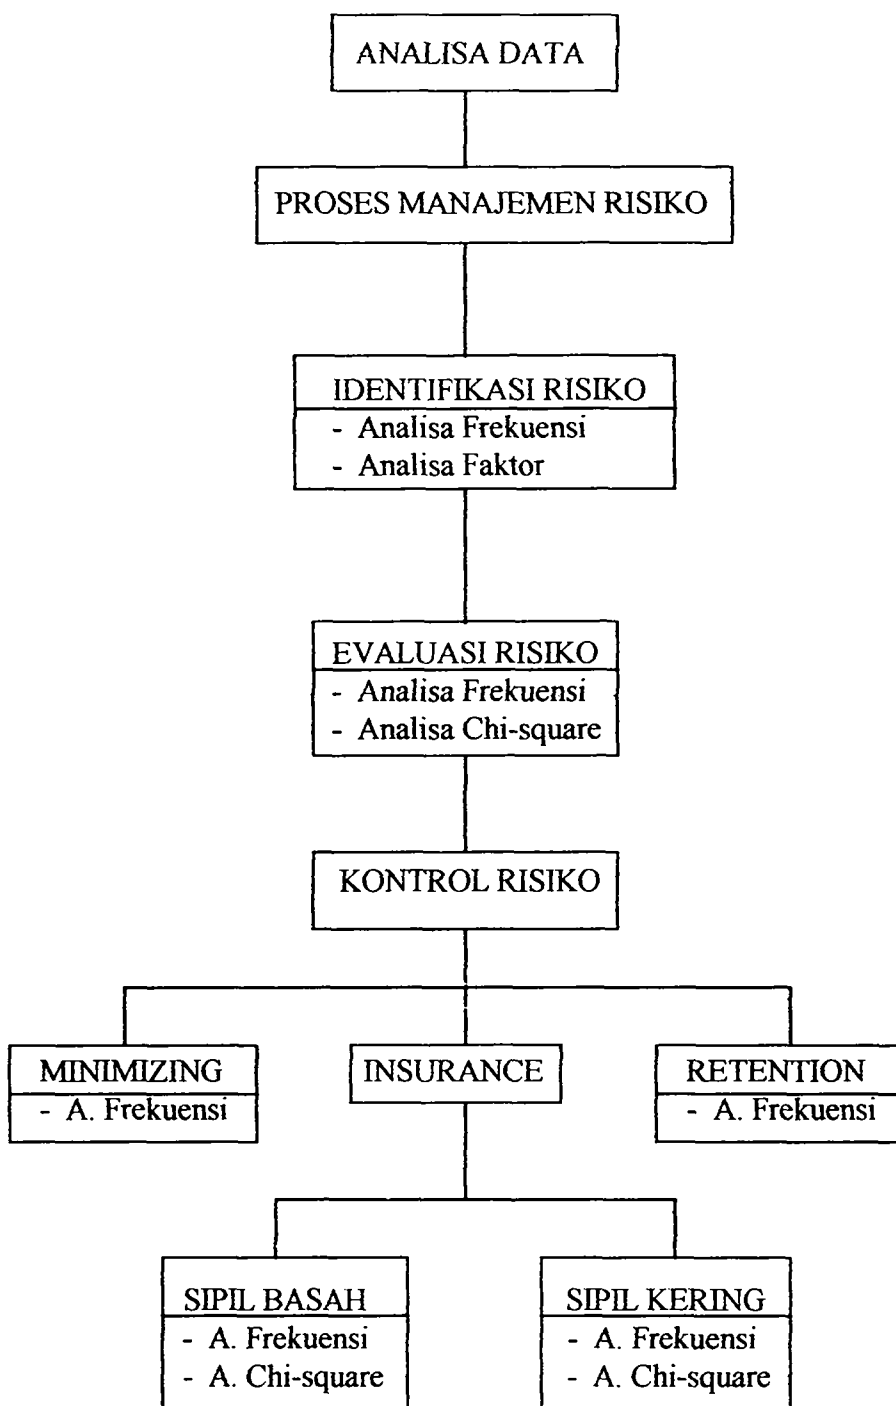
ANALISA DATA

PROSES MANAJEMEN RISIKO

IDENTIFIKASI RISIKO
- Analisa Frekuensi
- Analisa Faktor

EVALUASI RISIKO
- Analisa Frekuensi
- Analisa Chi-square

KONTROL RISIKO

MINIMIZING
- A. Frekuensi

INSURANCE

RETENTION
- A. Frekuensi

SIPIL BASAH
- A. Frekuensi
- A. Chi-square

SIPIL KERING
- A. Frekuensi
- A. Chi-square